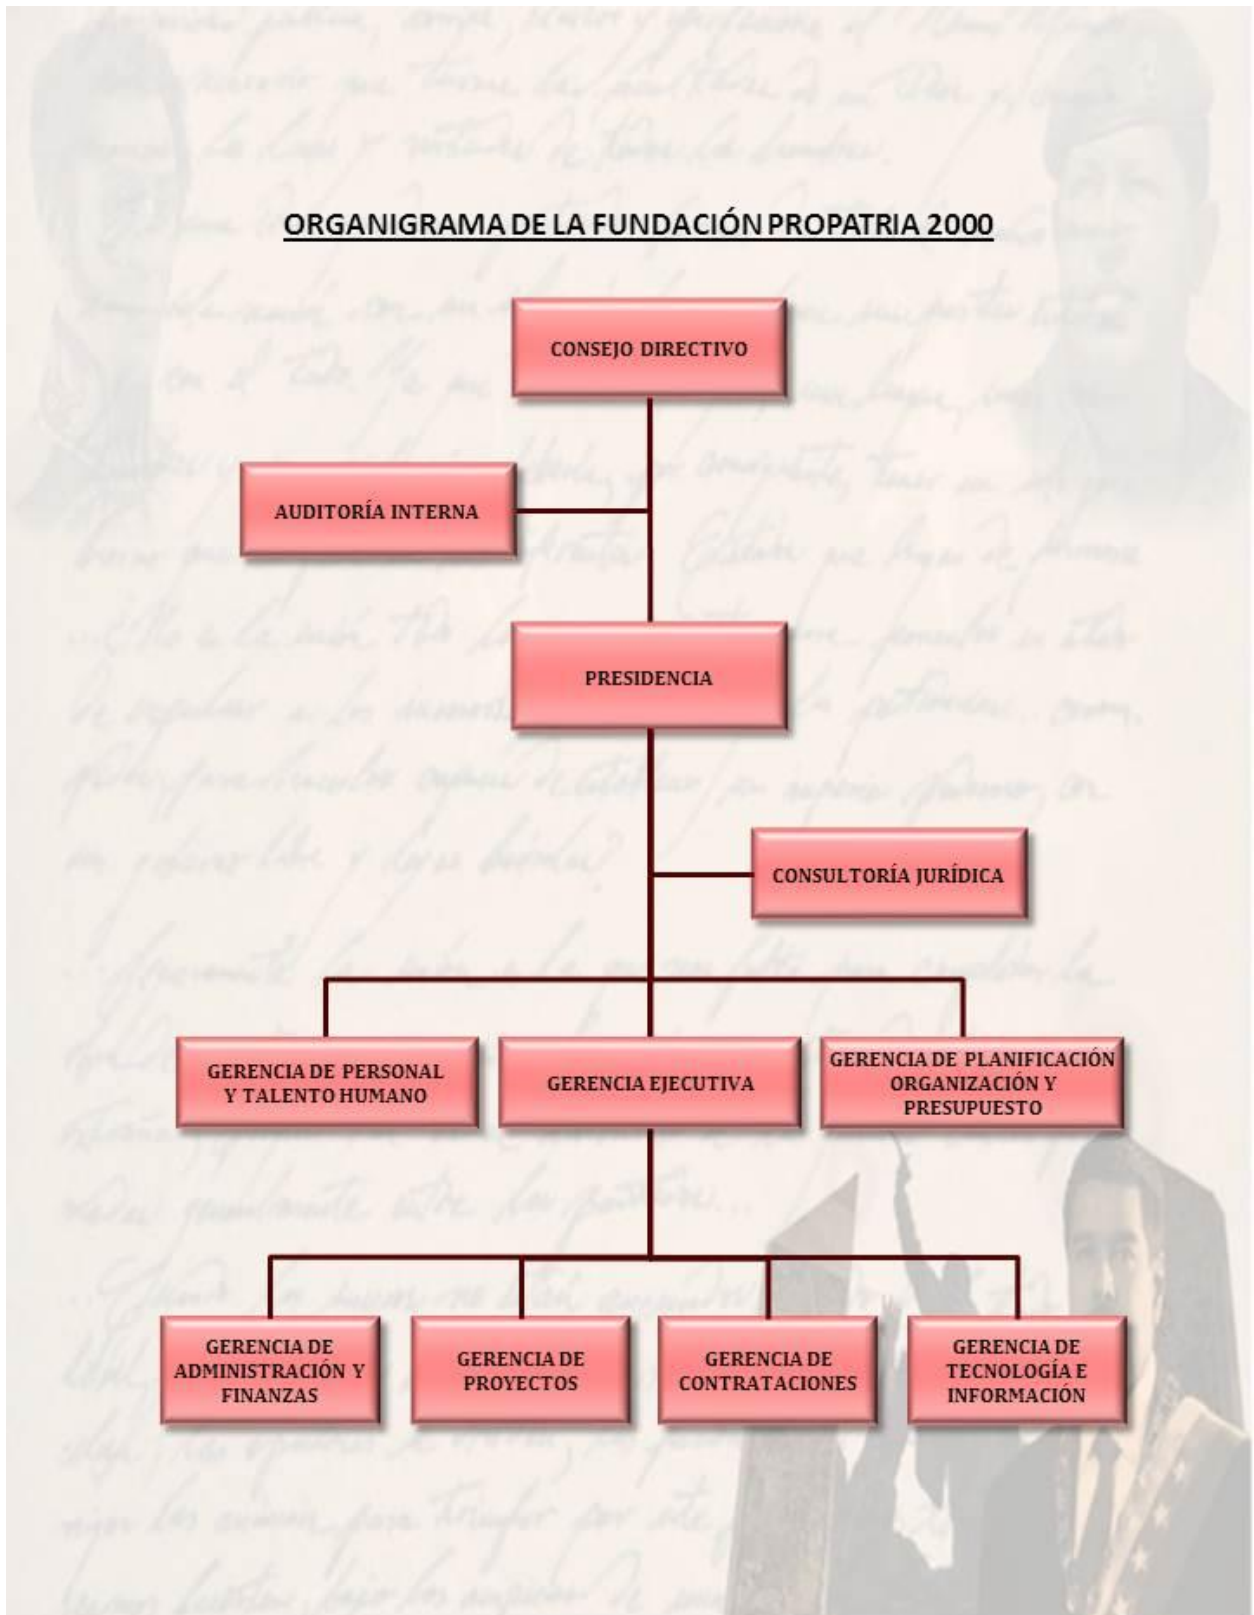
ORGANIGRAMA DE LA FUNDACIÓN PROPATRIA 2000

CONSEJO DIRECTIVO

AUDITORÍA INTERNA

PRESIDENCIA

CONSULTORÍA JURÍDICA

GERENCIA DE PERSONAL Y TALENTO HUMANO

GERENCIA EJECUTIVA

GERENCIA DE PLANIFICACIÓN ORGANIZACIÓN Y PRESUPUESTO

GERENCIA DE ADMINISTRACIÓN Y FINANZAS

GERENCIA DE PROYECTOS

GERENCIA DE CONTRATACIONES

GERENCIA DE TECNOLOGÍA E INFORMACIÓN